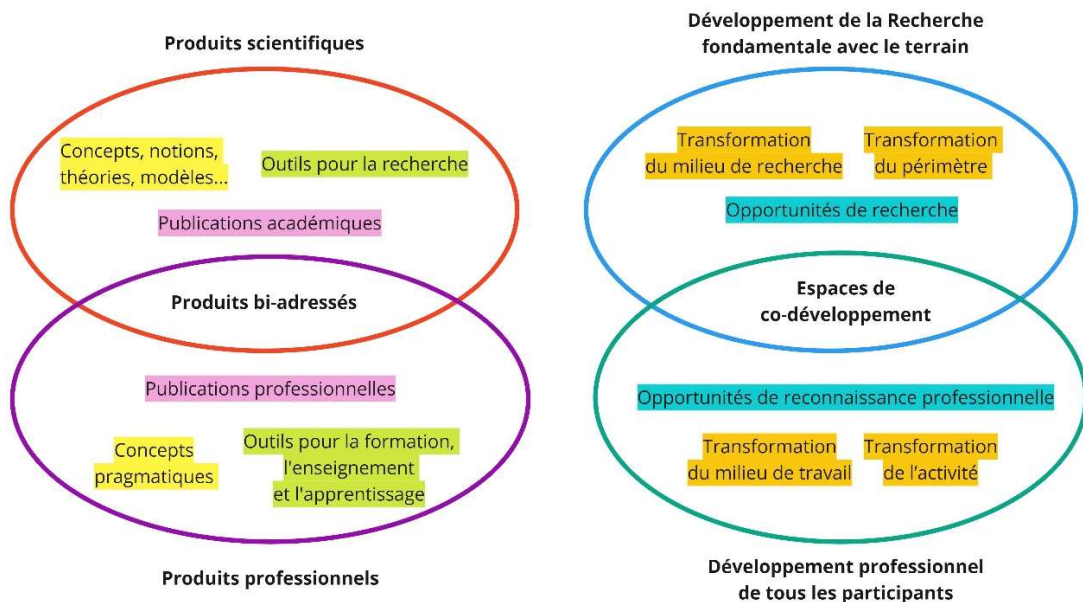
Produits scientifiques

Concepts, notions, théories, modèles...

Outils pour la recherche

Publications académiques

Produits bi-adressés

Publications professionnelles

Concepts pragmatiques

Outils pour la formation, l'enseignement et l'apprentissage

Produits professionnels

Développement de la Recherche fondamentale avec le terrain

Transformation du milieu de recherche

Transformation du périmètre

Opportunités de recherche

Espaces de co-développement

Opportunités de reconnaissance professionnelle

Transformation du milieu de travail

Transformation de l'activité

Développement professionnel de tous les participants